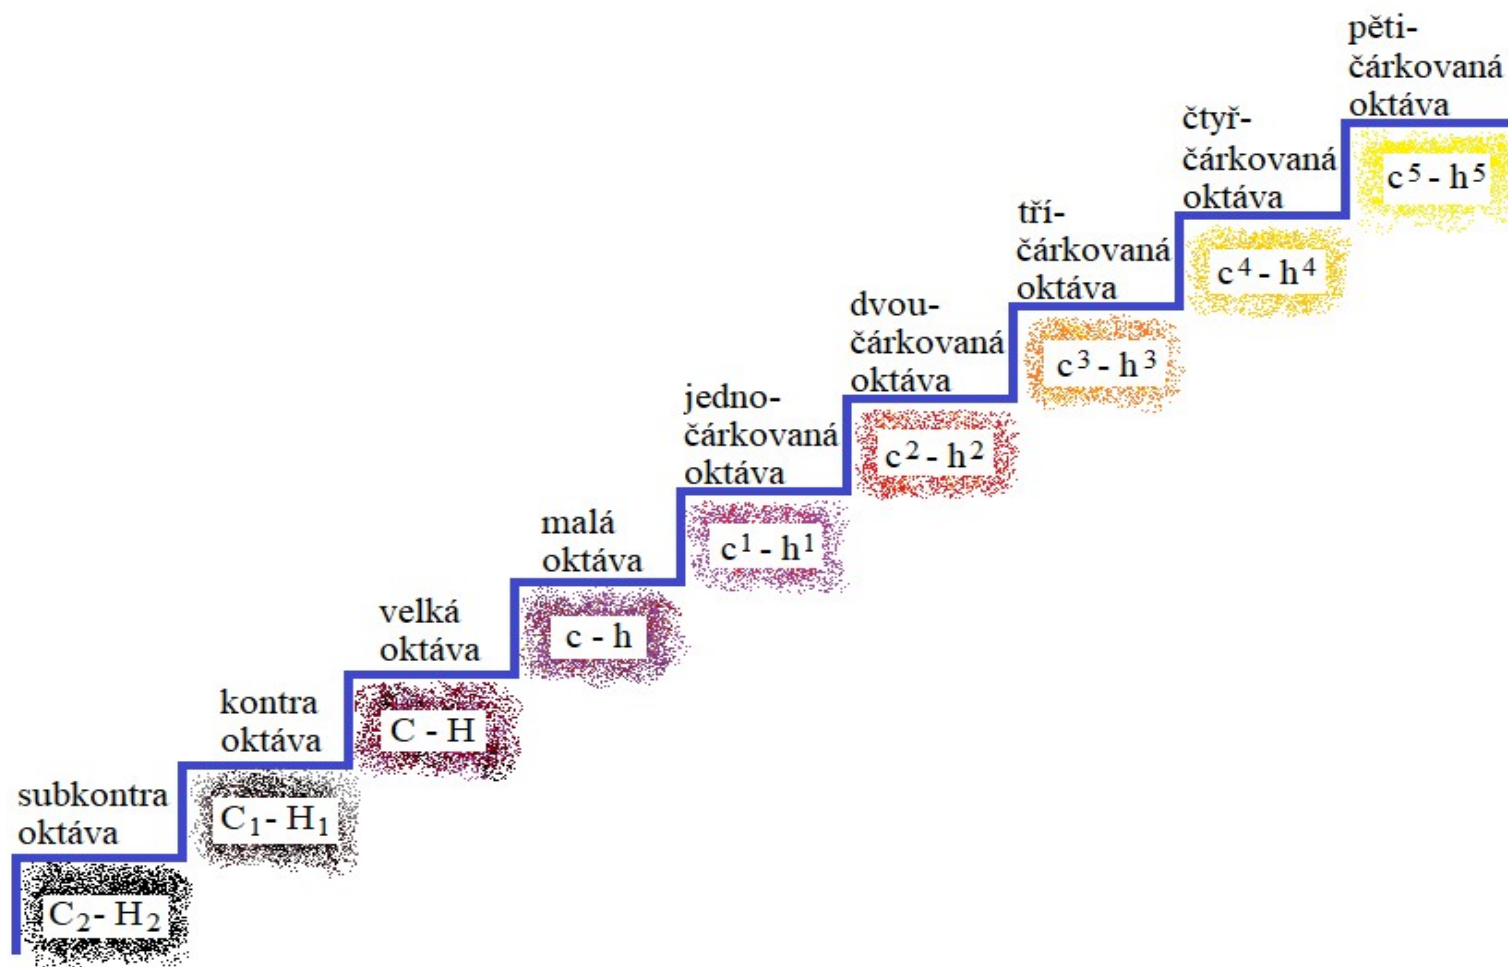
pěti- čárkovaná oktáva

$c^5$ - $h^5$

čtyř- čárkovaná oktáva

$c^4$ - $h^4$

tří- čárkovaná oktáva

$c^3$ - $h^3$

dvou- čárkovaná oktáva

$c^2$ - $h^2$

jedno- čárkovaná oktáva

$c^1$ - $h^1$

malá oktáva

c - h

velká oktáva

C - H

kontra oktáva

$C_1$ - $H_1$

subkontra oktáva

$C_2$ - $H_2$